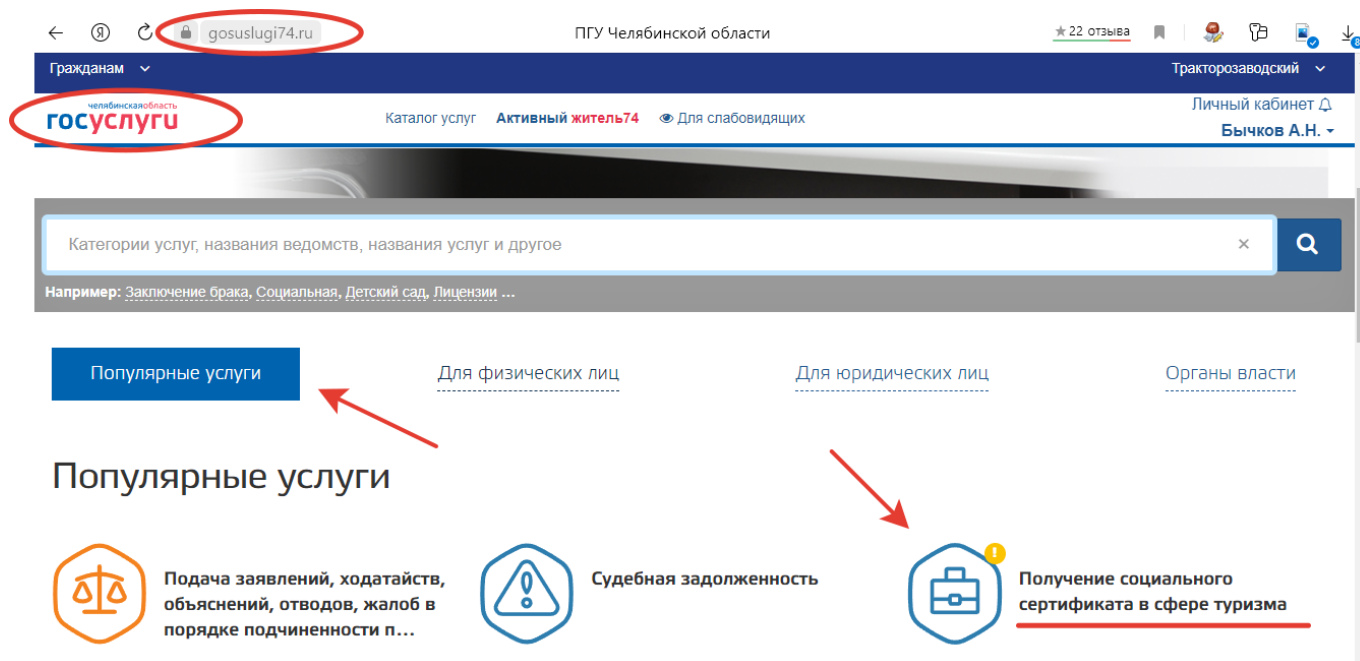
gosuslugi74.ru ПГУ Челябинской области ★ 22 отзыва

Гражданам Тракторозаводский

челябинскаяобласть госуслуги

Каталог услуг Активный житель74 Для слабовидящих

Личный кабинет
Бычков А.Н.

Категории услуг, названия ведомств, названия услуг и другое ×

Например: Заключение брака, Социальная, Детский сад, Лицензии ...

Популярные услуги Для физических лиц Для юридических лиц Органы власти

Популярные услуги

Подача заявлений, ходатайств, объяснений, отводов, жалоб в порядке подчиненности п...

Судебная задолженность

Получение социального сертификата в сфере туризма